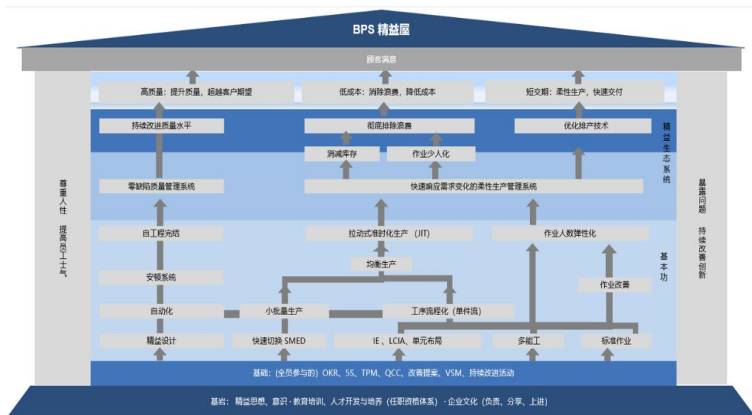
BPS 精益屋

顾客满意

高质量：提升质量，超越客户期望

低成本：消除浪费，降低成本

短交期：柔性生产，快速交付

持续改进质量水平

彻底排除浪费

优化排产技术

消减库存

作业少人化

精益生态系统

零缺陷质量管理系统

快速响应需求变化的柔性生产管理系统

尊重人性 提高员工士气

显露问题 持续改善创新

自工程完结

拉动式准时化生产（JIT）

作业人数弹性化

基本功

安顿系统

均衡生产

作业改善

自动化

小批量生产

工序流程化（单件流）

精益设计

快速切换 SMED

IE、LCIA、单元布局

多能工

标准作业

基础：（全员参与的）OKR、5S、TPM、QCC、改善提案、VSM、持续改进活动

基岩：精益思想、意识・教育培训、人才开发与培养（任职资格体系）・企业文化（负责、分享、上进）